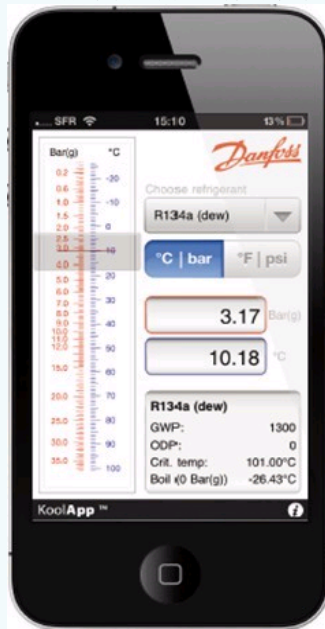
SFR 15:10 13%

Bar(g) °C

0.2 -30
0.6 -20
1.0 -10
1.5 0
2.0 10
2.5 20
3.0 30
4.0 40
5.0 50
6.0 60
7.0 70
8.0 80
9.0 90
10.0 100
11.0
12.0
15.0
20.0
25.0
30.0
35.0

Danfoss

Choose refrigerant

R134a (dew)

°C | bar °F | psi

3.17 Bar(g)

10.18 °C

R134a (dew)
GWP: 1300
ODP: 0
Crit. temp: 101.00°C
Boil.(0 Bar(g)) -26.43°C

KoolApp ™